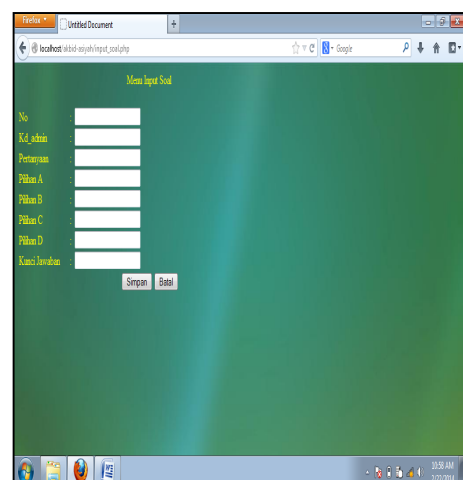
Firefox

Untitled Document

+

localhost/akbid-aisyah/input_soal.php

Google

Menu Input Soal

No :
Kd_admin :
Pertanyaan :
Pilihan A :
Pilihan B :
Pilihan C :
Pilihan D :
Kunci Jawaban :

Simpan Batal

10:56 AM
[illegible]